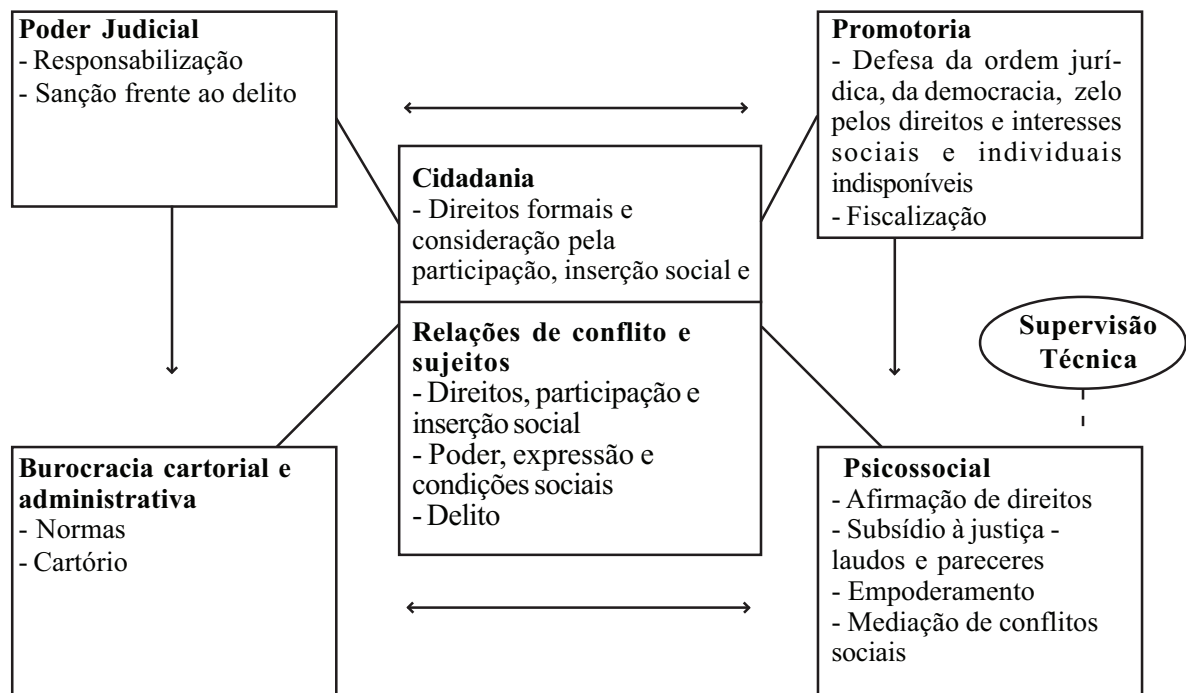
**Poder Judicial**
- Responsabilização
- Sanção frente ao delito

**Promotoria**
- Defesa da ordem jurídica, da democracia, zelo pelos direitos e interesses sociais e individuais indisponíveis
- Fiscalização

**Cidadania**
- Direitos formais e consideração pela participação, inserção social e

**Relações de conflito e sujeitos**
- Direitos, participação e inserção social
- Poder, expressão e condições sociais
- Delito

**Supervisão Técnica**

**Burocracia cartorial e administrativa**
- Normas
- Cartório

**Psicossocial**
- Afirmação de direitos
- Subsídio à justiça - laudos e pareceres
- Empoderamento
- Mediação de conflitos sociais